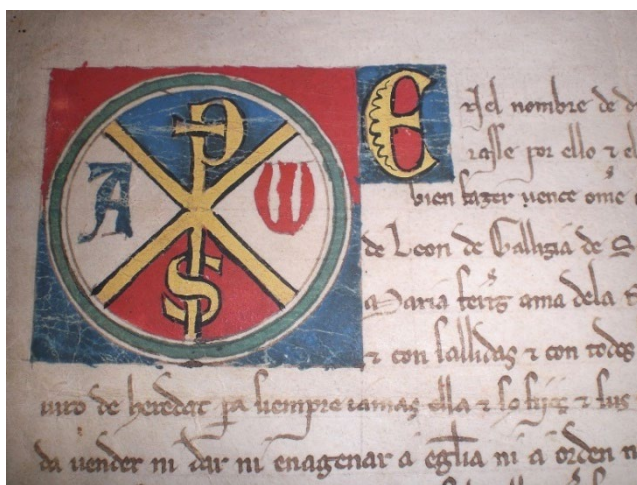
A W P S

E

n el nombre de d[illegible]
rasse por ello r el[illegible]
bien fazer uence ome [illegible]
de Leon de Gallizia de S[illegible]
a Maria ferrs ama dela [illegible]
r con sallidas r con todos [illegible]
uro de heredat pa siempre iamas ella r so fijos r sus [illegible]
da uender ni dar ni enagenar a eglia ni a orden ni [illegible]